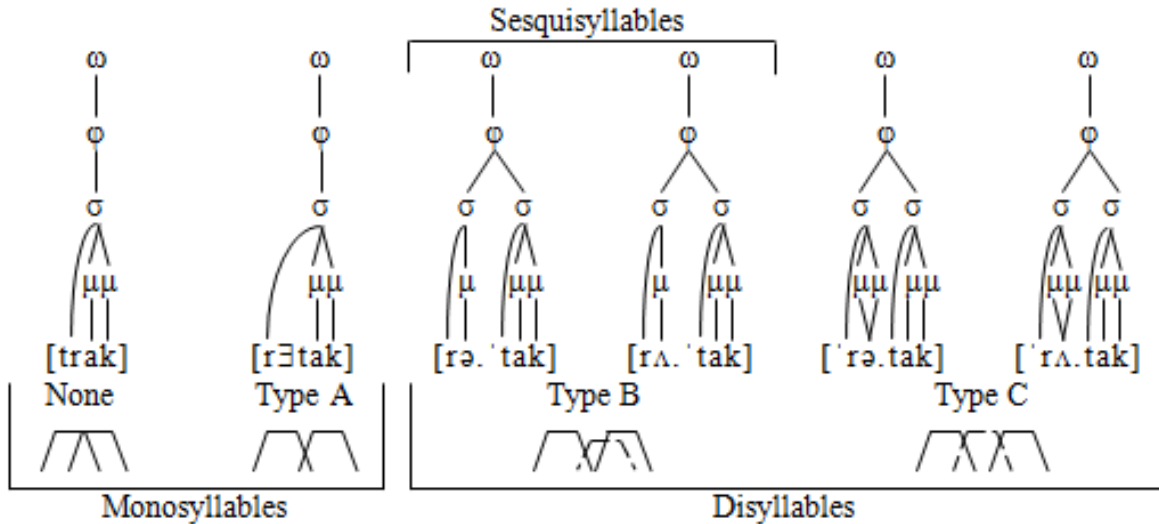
Sesquisyllables

ω ω ω ω ω ω

φ φ φ φ φ φ

σ σ σ σ σ σ σ σ σ σ

μμ μμ μ μμ μ μμ μμ μμ μμ μμ

[trak] [rƎtak] [rə.ˈtak] [rʌ.ˈtak] [ˈrə.tak] [ˈrʌ.tak]

None Type A Type B Type C

Monosyllables Disyllables